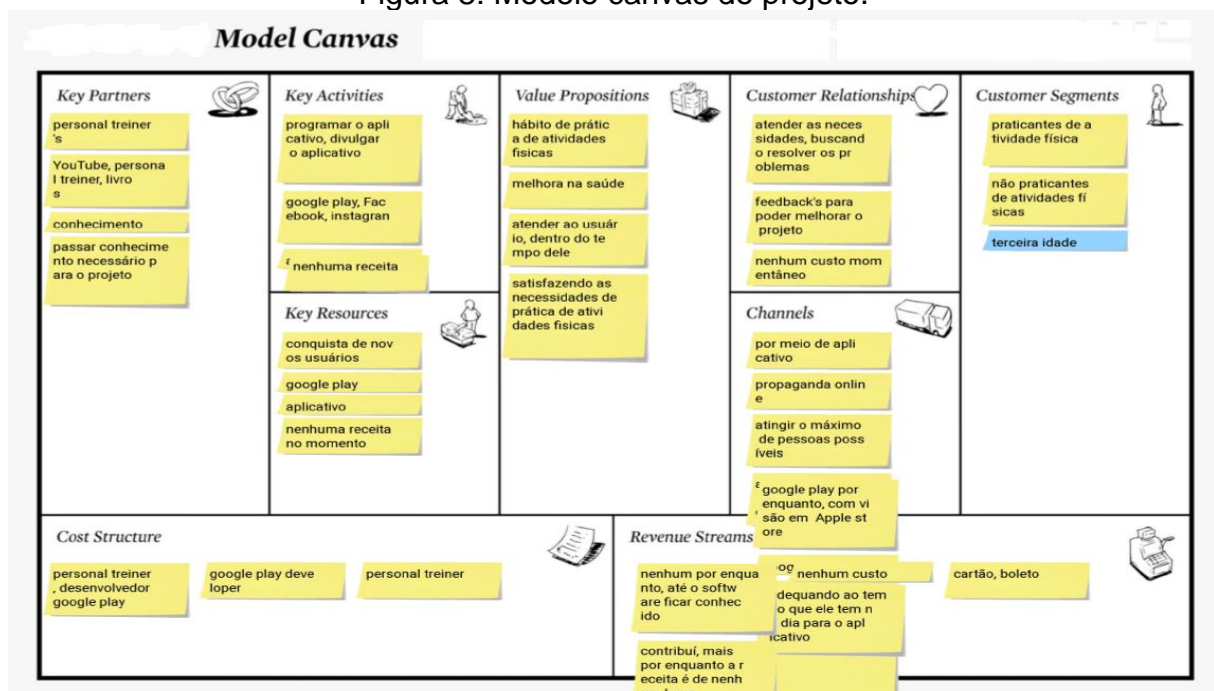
Figura 3: Modelo canvas do projeto.

Model Canvas

Key Partners

personal treiner's

YouTube, personal treiner, livros

conhecimento

passar conhecimento necessário para o projeto

Key Activities

programar o aplicativo, divulgar o aplicativo

google play, Facebook, instagran

nenhuma receita

Key Resources

conquista de novos usuários

google play

aplicativo

nenhuma receita no momento

Value Propositions

hábito de prática de atividades fisicas

melhora na saúde

atender ao usuário, dentro do tempo dele

satisfazendo as necessidades de prática de atividades fisicas

Customer Relationships

atender as necessidades, buscando resolver os problemas

feedback's para poder melhorar o projeto

nenhum custo momentâneo

Channels

por meio de aplicativo

propaganda online

atingir o máximo de pessoas possíveis

google play por enquanto, com visão em Apple store

Customer Segments

praticantes de atividade física

não praticantes de atividades físicas

terceira idade

Cost Structure

personal treiner, desenvolvedor google play

google play developer

personal treiner

Revenue Streams

nenhum por enquanto, até o software ficar conhecido

nenhum custo

cartão, boleto

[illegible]dequando ao tempo que ele tem n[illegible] dia para o aplicativo

contribuí, mais por enquanto a receita é de nenh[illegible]